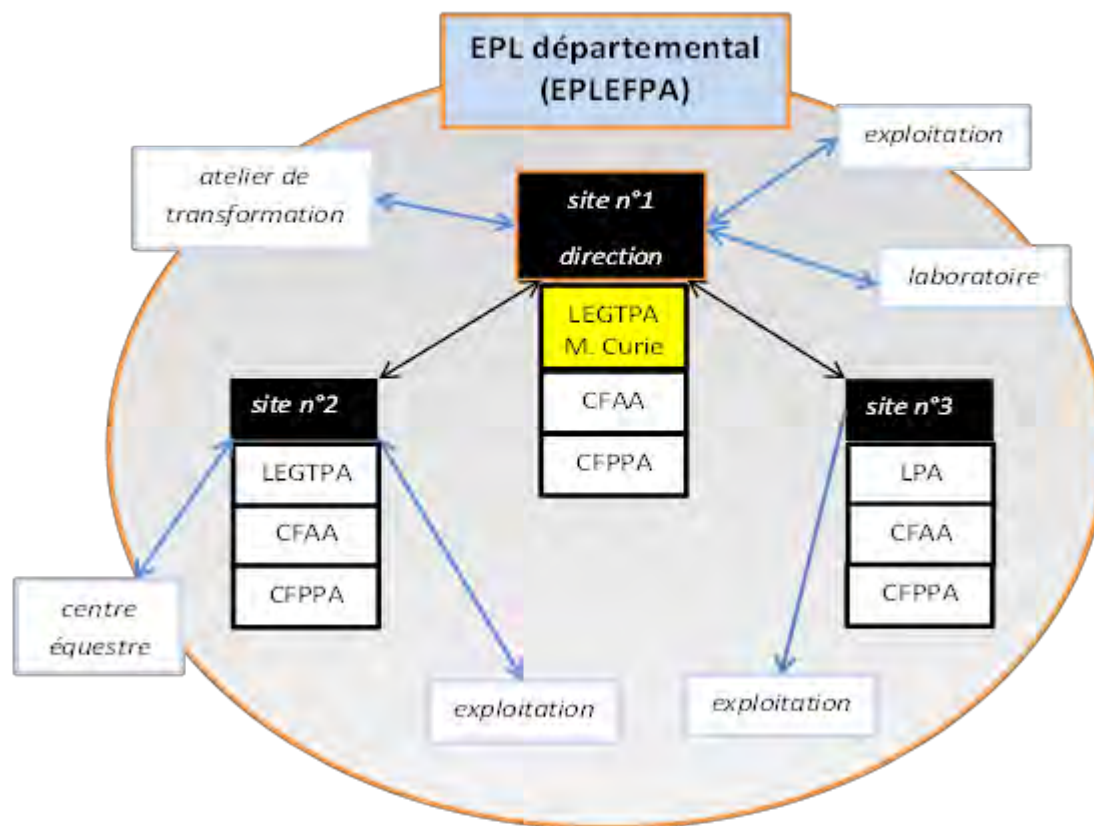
EPL départemental
(EPLEFPA)

atelier de transformation

exploitation

site n°1
direction

laboratoire

LEGTPA
M. Curie

CFAA

CFPPA

site n°2

LEGTPA

CFAA

CFPPA

site n°3

LPA

CFAA

CFPPA

centre équestre

exploitation

exploitation